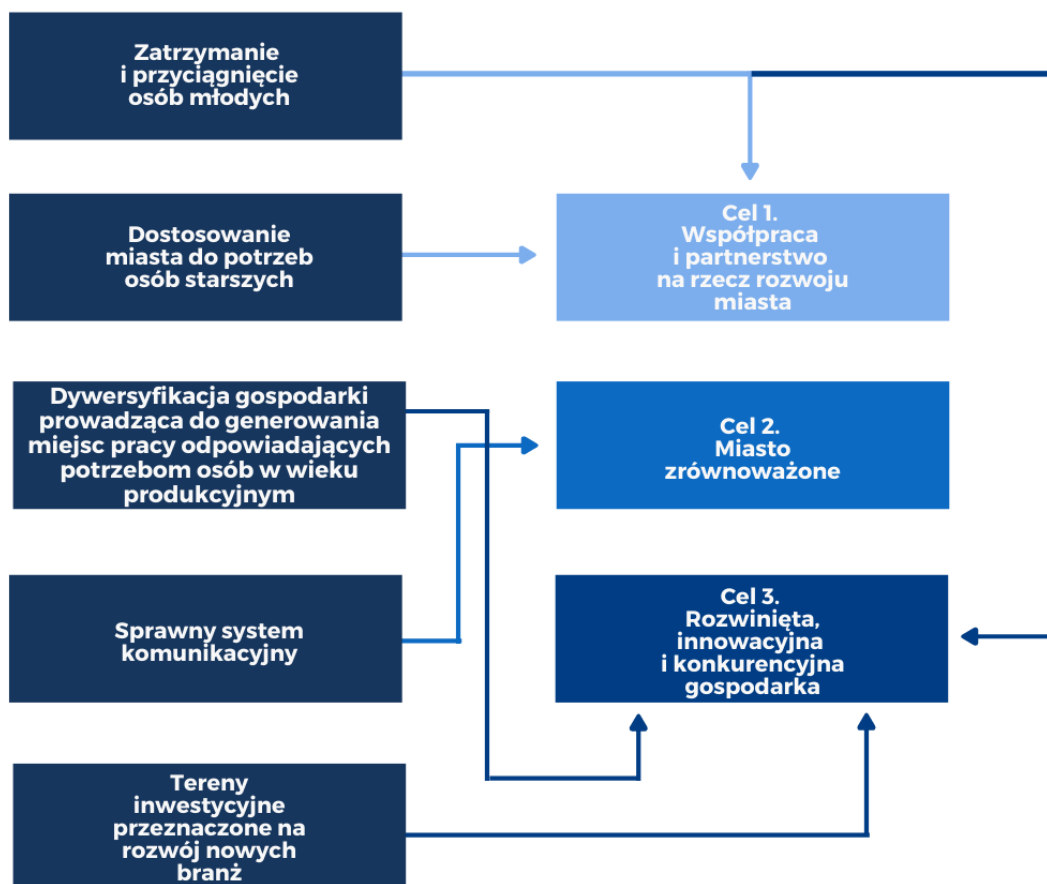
Zatrzymanie i przyciągnięcie osób młodych

Dostosowanie miasta do potrzeb osób starszych

Cel 1. Współpraca i partnerstwo na rzecz rozwoju miasta

Dywersyfikacja gospodarki prowadząca do generowania miejsc pracy odpowiadających potrzebom osób w wieku produkcyjnym

Cel 2. Miasto zrównoważone

Sprawny system komunikacyjny

Cel 3. Rozwinięta, innowacyjna i konkurencyjna gospodarka

Tereny inwestycyjne przeznaczone na rozwój nowych branż